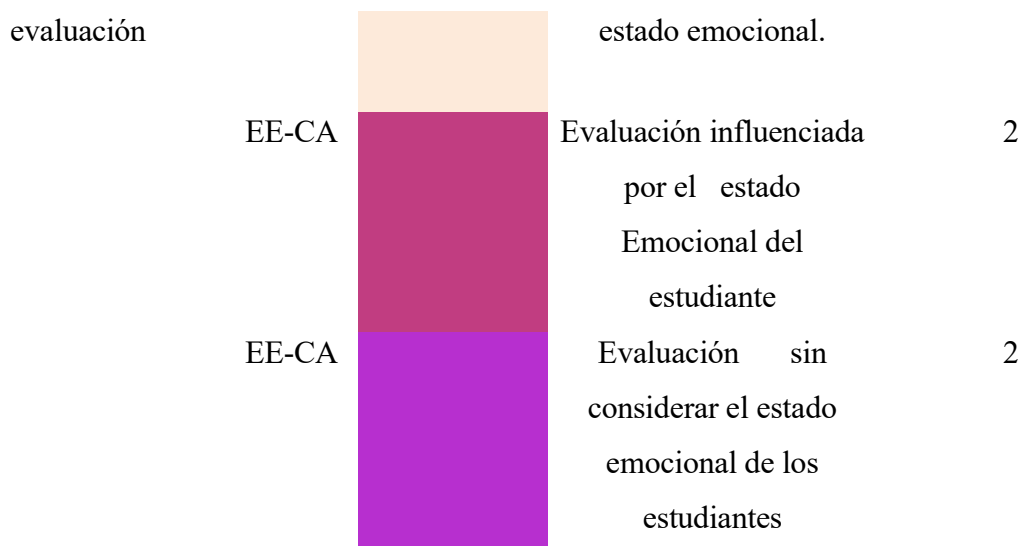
| | | | | |
|---|---|---|---|---|
| evaluación | | | estado emocional. | |
| | EE-CA | | Evaluación influenciada por el estado Emocional del estudiante | 2 |
| | EE-CA | | Evaluación sin considerar el estado emocional de los estudiantes | 2 |